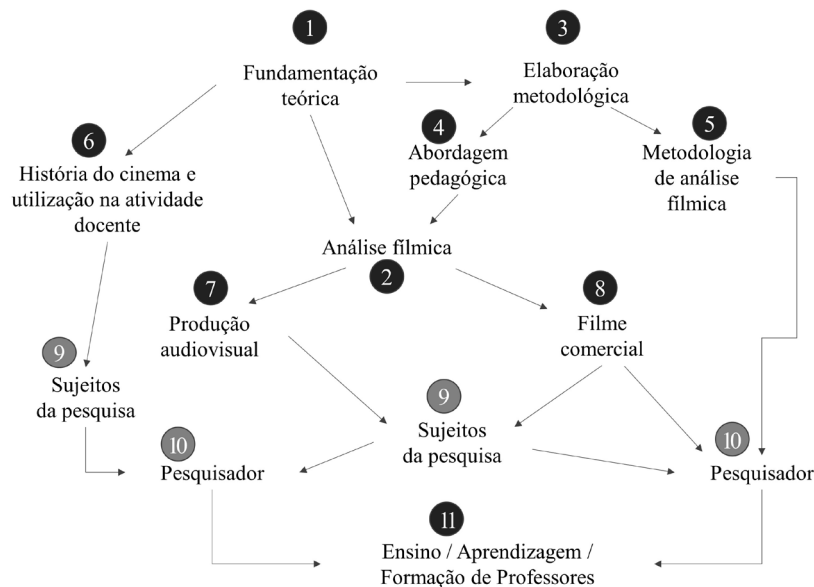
1
Fundamentação teórica

3
Elaboração metodológica

6
História do cinema e utilização na atividade docente

4
Abordagem pedagógica

5
Metodologia de análise fílmica

Análise fílmica
2

7
Produção audiovisual

8
Filme comercial

9
Sujeitos da pesquisa

9
Sujeitos da pesquisa

10
Pesquisador

10
Pesquisador

11
Ensino / Aprendizagem / Formação de Professores